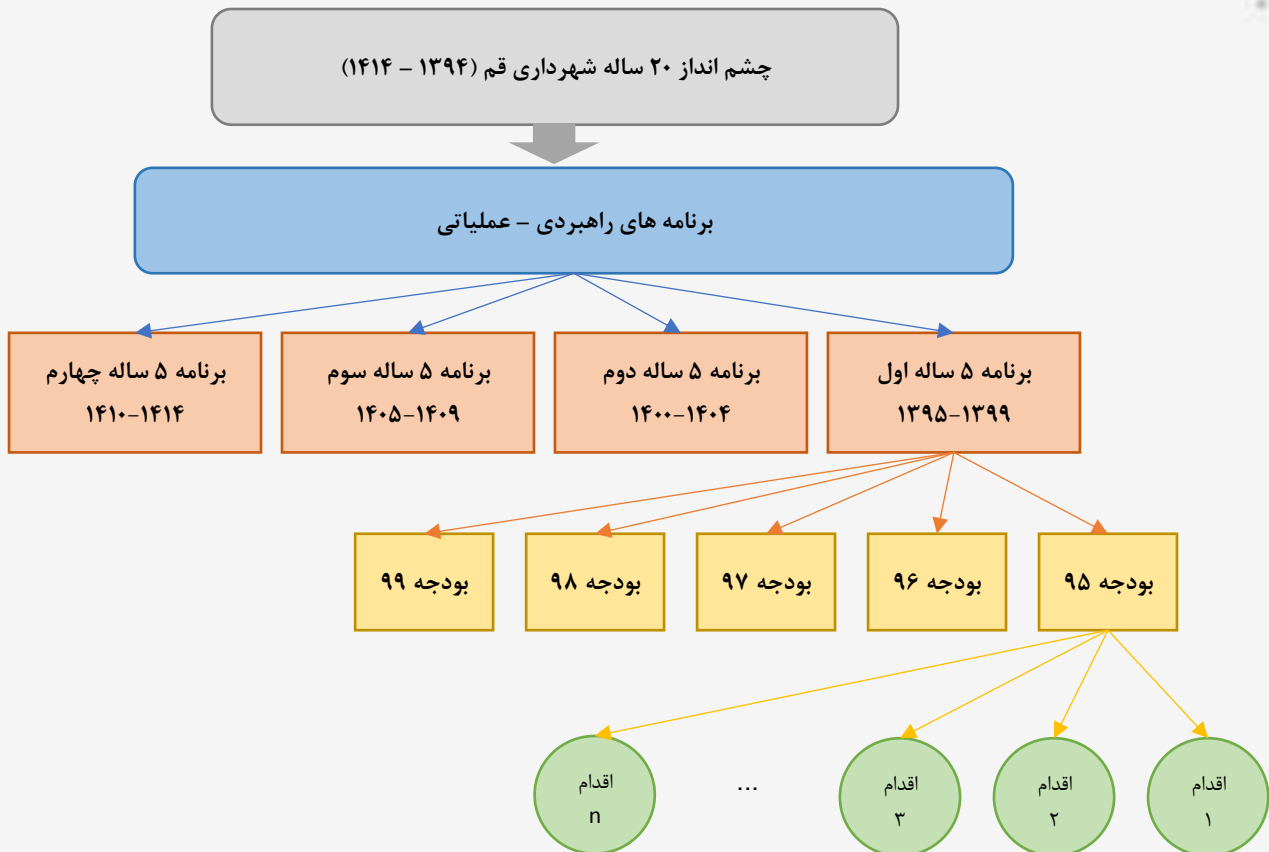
چشم انداز ۲۰ ساله شهرداری قم (۱۳۹۴ – ۱۴۱۴)

برنامه های راهبردی – عملیاتی

برنامه ۵ ساله اول
۱۳۹۵-۱۳۹۹

برنامه ۵ ساله دوم
۱۴۰۰-۱۴۰۴

برنامه ۵ ساله سوم
۱۴۰۵-۱۴۰۹

برنامه ۵ ساله چهارم
۱۴۱۰-۱۴۱۴

بودجه ۹۵

بودجه ۹۶

بودجه ۹۷

بودجه ۹۸

بودجه ۹۹

اقدام
۱

اقدام
۲

اقدام
۳

...

اقدام
n